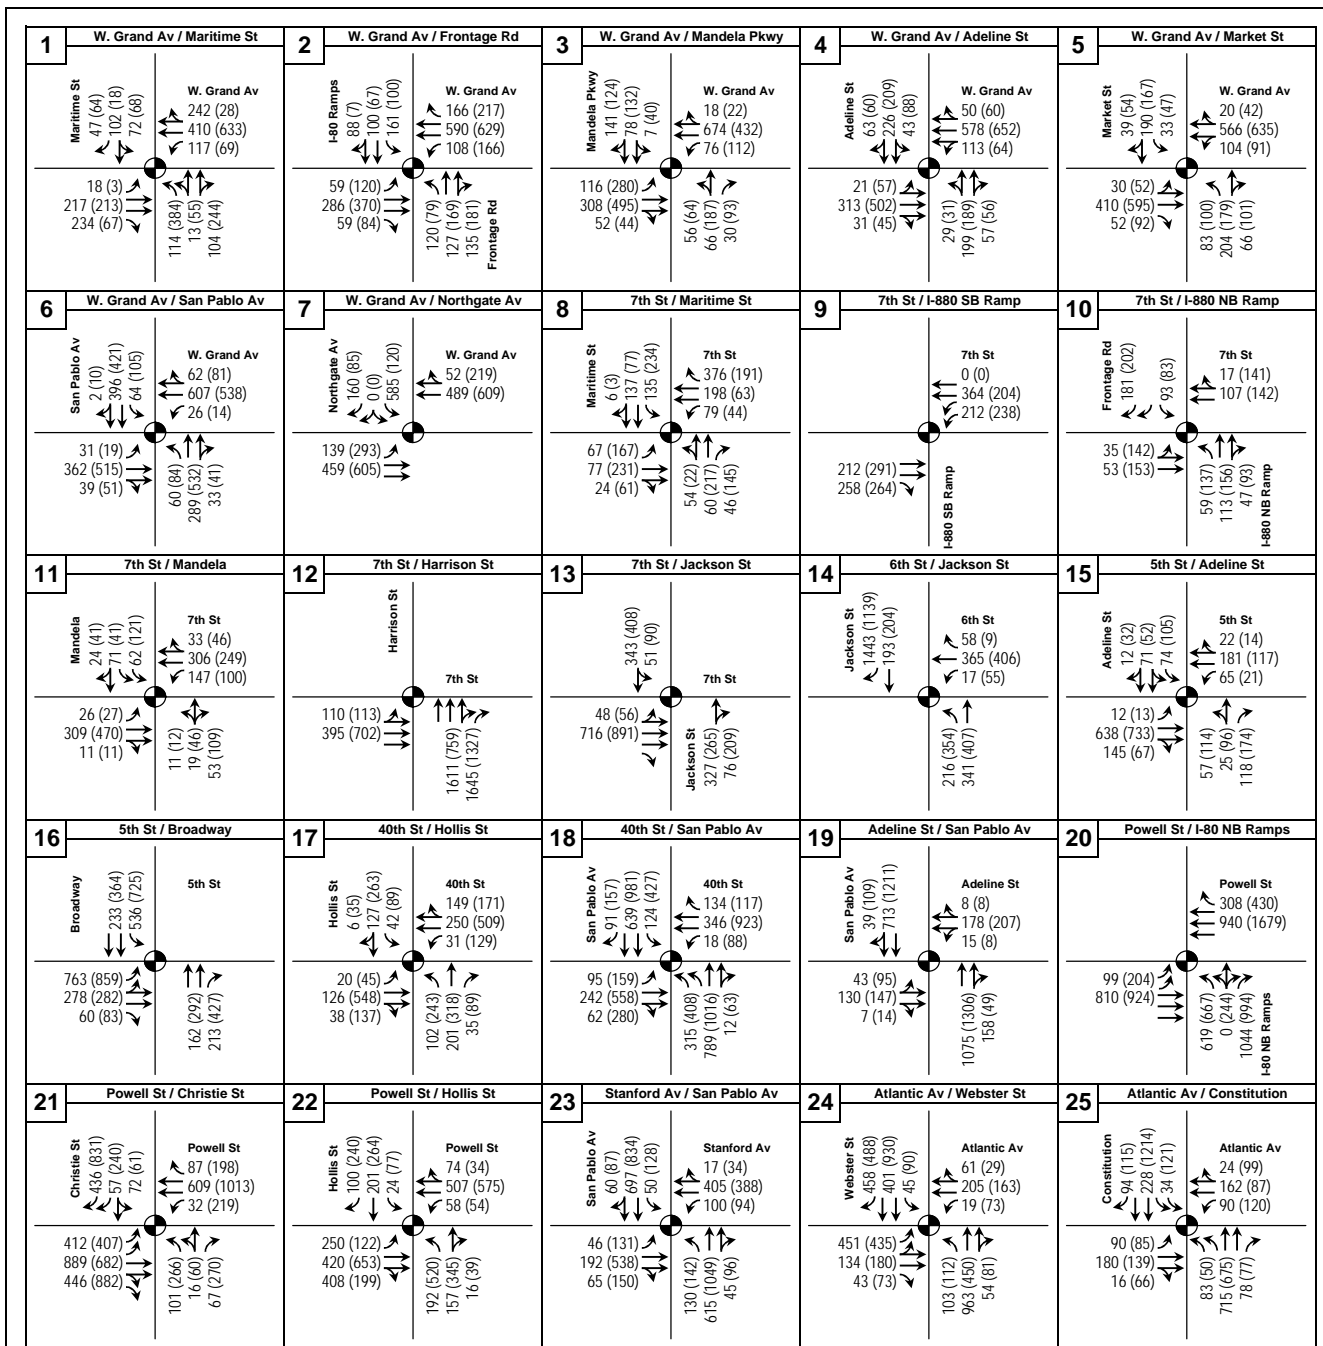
1 W. Grand Av / Maritime St
Maritime St
47 (64)
102 (18)
72 (68)
W. Grand Av
242 (28)
410 (633)
117 (69)
18 (3)
217 (213)
234 (67)
114 (384)
13 (55)
104 (244)

2 W. Grand Av / Frontage Rd
I-80 Ramps
88 (7)
100 (67)
161 (100)
W. Grand Av
166 (217)
590 (629)
108 (166)
59 (120)
286 (370)
59 (84)
120 (79)
127 (169)
135 (181)
Frontage Rd

3 W. Grand Av / Mandela Pkwy
Mandela Pkwy
141 (124)
78 (132)
7 (40)
W. Grand Av
18 (22)
674 (432)
76 (112)
116 (280)
308 (495)
52 (44)
56 (64)
66 (187)
30 (93)

4 W. Grand Av / Adeline St
Adeline St
63 (60)
226 (209)
43 (88)
W. Grand Av
50 (60)
578 (652)
113 (64)
21 (57)
313 (502)
31 (45)
29 (31)
199 (189)
57 (56)

5 W. Grand Av / Market St
Market St
39 (54)
190 (167)
33 (47)
W. Grand Av
20 (42)
566 (635)
104 (91)
30 (52)
410 (595)
52 (92)
83 (100)
204 (179)
66 (101)

6 W. Grand Av / San Pablo Av
San Pablo Av
2 (10)
396 (421)
64 (105)
W. Grand Av
62 (81)
607 (538)
26 (14)
31 (19)
362 (515)
39 (51)
60 (84)
289 (532)
33 (41)

7 W. Grand Av / Northgate Av
Northgate Av
160 (85)
0 (0)
585 (120)
W. Grand Av
52 (219)
489 (609)
139 (293)
459 (605)

8 7th St / Maritime St
Maritime St
6 (3)
137 (77)
135 (234)
7th St
376 (191)
198 (63)
79 (44)
67 (167)
77 (231)
24 (61)
54 (22)
60 (217)
46 (145)

9 7th St / I-880 SB Ramp
7th St
0 (0)
364 (204)
212 (238)
212 (291)
258 (264)
I-880 SB Ramp

10 7th St / I-880 NB Ramp
Frontage Rd
181 (202)
93 (83)
7th St
17 (141)
107 (142)
35 (142)
53 (153)
59 (137)
113 (156)
47 (93)
I-880 NB Ramp

11 7th St / Mandela
Mandela
24 (41)
71 (41)
62 (121)
7th St
33 (46)
306 (249)
147 (100)
26 (27)
309 (470)
11 (11)
11 (12)
19 (46)
53 (109)

12 7th St / Harrison St
Harrison St
7th St
110 (113)
395 (702)
1611 (759)
1645 (1327)

13 7th St / Jackson St
343 (408)
51 (90)
7th St
48 (56)
716 (891)
Jackson St
327 (265)
76 (209)

14 6th St / Jackson St
Jackson St
1443 (1139)
193 (204)
6th St
58 (9)
365 (406)
17 (55)
216 (354)
341 (407)

15 5th St / Adeline St
Adeline St
12 (32)
71 (52)
74 (105)
5th St
22 (14)
181 (117)
65 (21)
12 (13)
638 (733)
145 (67)
57 (114)
25 (96)
118 (174)

16 5th St / Broadway
Broadway
233 (364)
536 (725)
5th St
763 (859)
278 (282)
60 (83)
162 (292)
213 (427)

17 40th St / Hollis St
Hollis St
6 (35)
127 (263)
42 (89)
40th St
149 (171)
250 (509)
31 (129)
20 (45)
126 (548)
38 (137)
102 (243)
201 (318)
35 (89)

18 40th St / San Pablo Av
San Pablo Av
91 (157)
639 (981)
124 (427)
40th St
134 (117)
346 (923)
18 (88)
95 (159)
242 (558)
62 (280)
315 (408)
789 (1016)
12 (63)

19 Adeline St / San Pablo Av
San Pablo Av
39 (109)
713 (1211)
Adeline St
8 (8)
178 (207)
15 (8)
43 (95)
130 (147)
7 (14)
1075 (1306)
158 (49)

20 Powell St / I-80 NB Ramps
Powell St
308 (430)
940 (1679)
99 (204)
810 (924)
619 (667)
0 (244)
1044 (994)
I-80 NB Ramps

21 Powell St / Christie St
Christie St
436 (831)
57 (240)
72 (61)
Powell St
87 (198)
609 (1013)
32 (219)
412 (407)
889 (682)
446 (882)
101 (266)
16 (60)
67 (270)

22 Powell St / Hollis St
Hollis St
100 (240)
201 (264)
24 (77)
Powell St
74 (34)
507 (575)
58 (54)
250 (122)
420 (653)
408 (199)
192 (520)
157 (345)
16 (39)

23 Stanford Av / San Pablo Av
San Pablo Av
60 (87)
697 (834)
50 (128)
Stanford Av
17 (34)
405 (388)
100 (94)
46 (131)
192 (538)
65 (150)
130 (142)
615 (1049)
45 (96)

24 Atlantic Av / Webster St
Webster St
458 (488)
401 (930)
45 (90)
Atlantic Av
61 (29)
205 (163)
19 (73)
451 (435)
134 (180)
43 (73)
103 (112)
963 (450)
54 (81)

25 Atlantic Av / Constitution
Constitution
94 (115)
228 (1214)
34 (121)
Atlantic Av
24 (99)
162 (87)
90 (120)
90 (85)
180 (139)
16 (66)
83 (50)
715 (675)
78 (77)